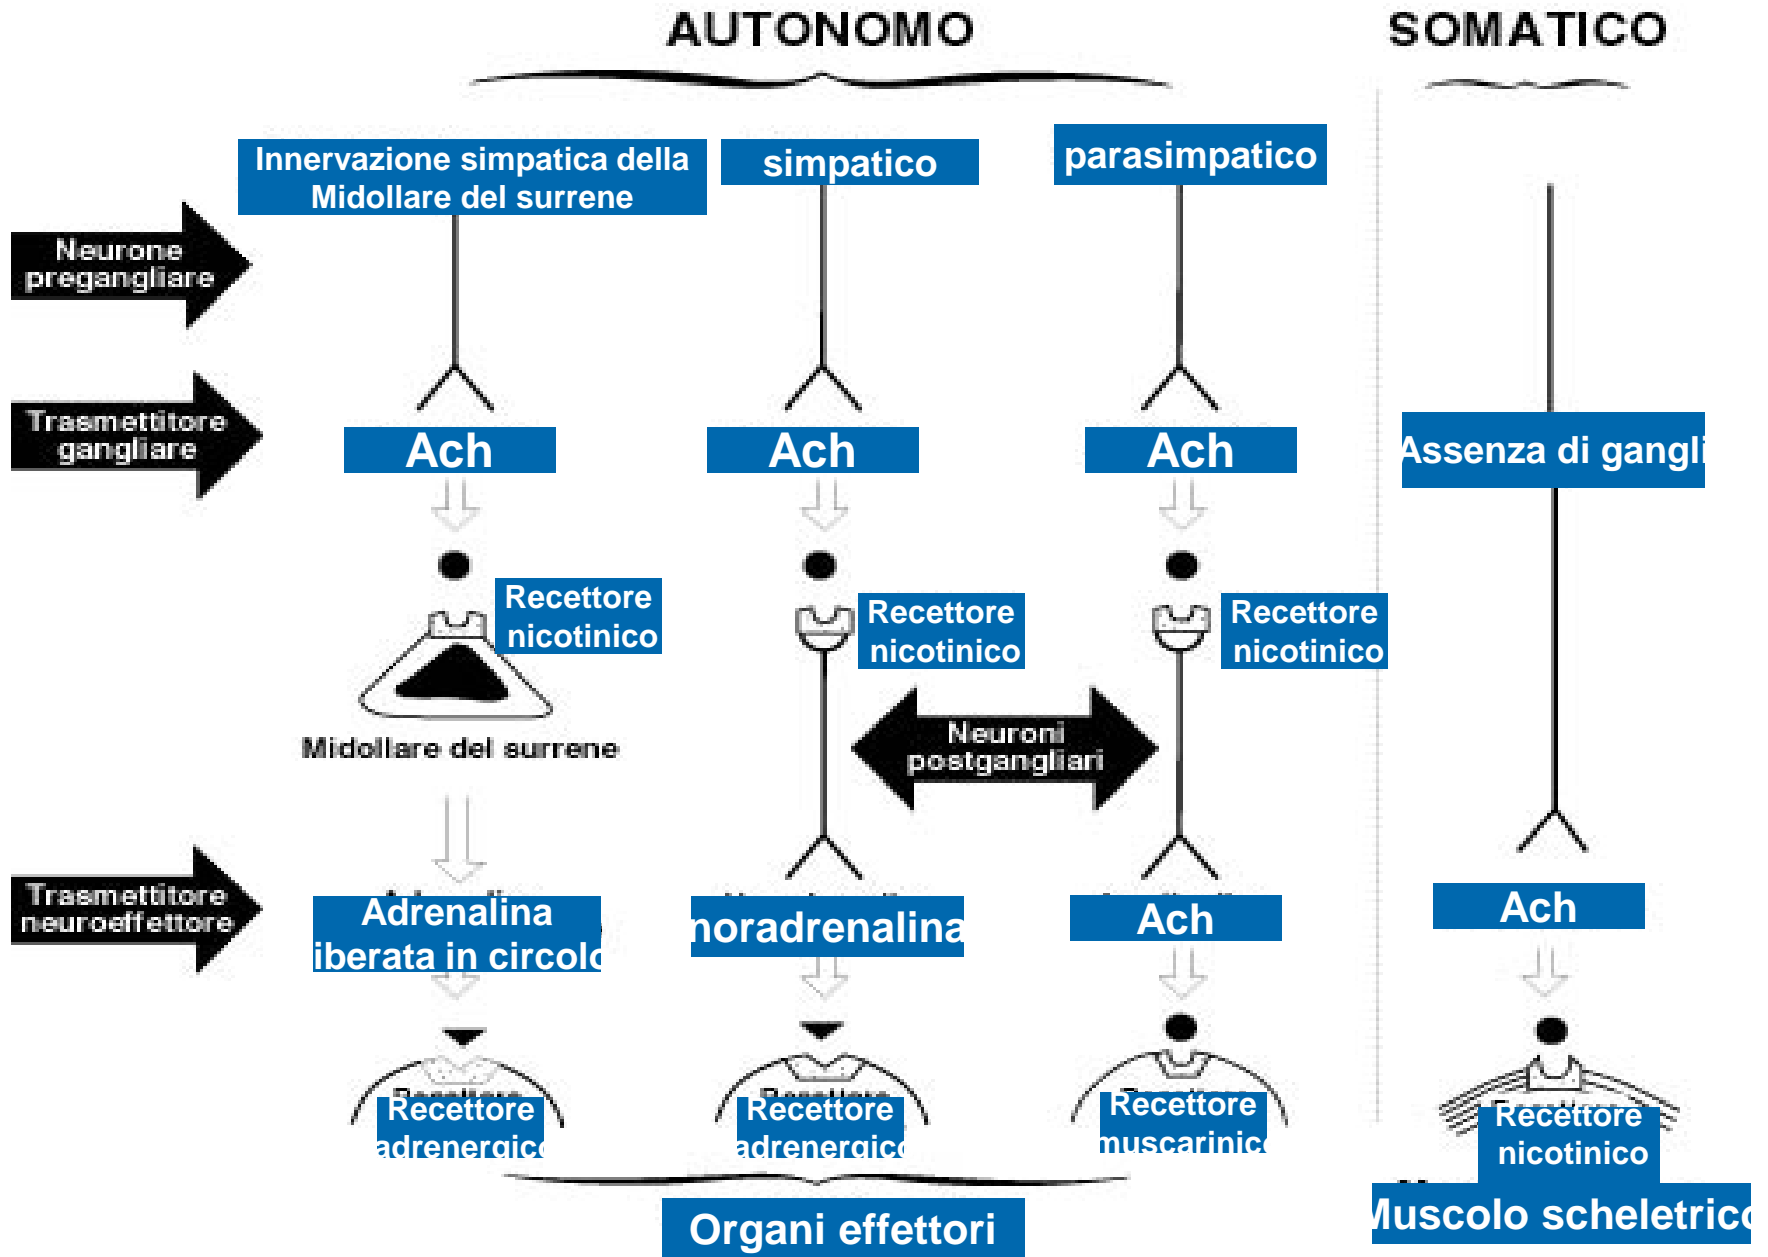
AUTONOMO

SOMATICO

Innervazione simpatica della Midollare del surrene

simpatico

parasimpatico

Neurone pregangliare

Trasmettitore gangliare

Ach

Ach

Ach

Assenza di gangli

Recettore nicotinico

Recettore nicotinico

Recettore nicotinico

Midollare del surrene

Neuroni postgangliari

Trasmettitore neuroeffettore

Adrenalina iberata in circolo

noradrenalina

Ach

Ach

Recettore adrenergico

Recettore adrenergico

Recettore muscarinico

Recettore nicotinico

Organi effettori

Muscolo scheletrico